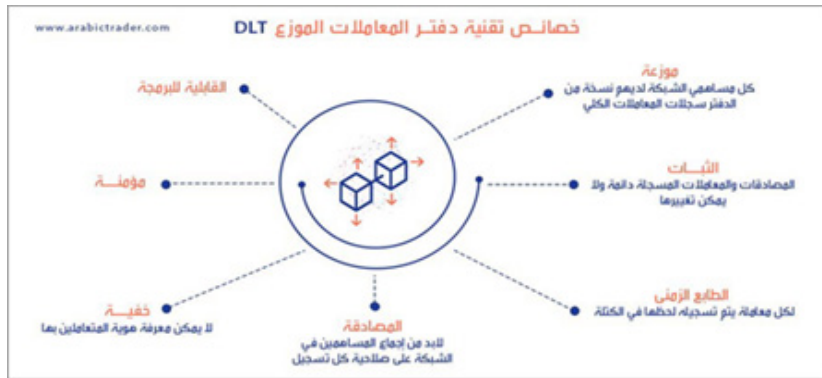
www.arabictrader.com

خصائص تقنية دفتر المعاملات الموزع DLT

موزعة
كل مساهمي الشبكة لديهم نسخة من الدفتر سجلات المعاملات الكلي

القابلية للبرمجة

الثبات
المصادقات والمعاملات المسجلة دائمة ولا يمكن تغييرها

مؤمنة

الطابع الزمني
لكل معاملة يتم تسجيله لحظها في الكتلة

المصادقة
لابد من إجماع المساهمين في الشبكة على صلاحية كل تسجيل

خفية
لا يمكن معرفة هوية المتعاملين بها